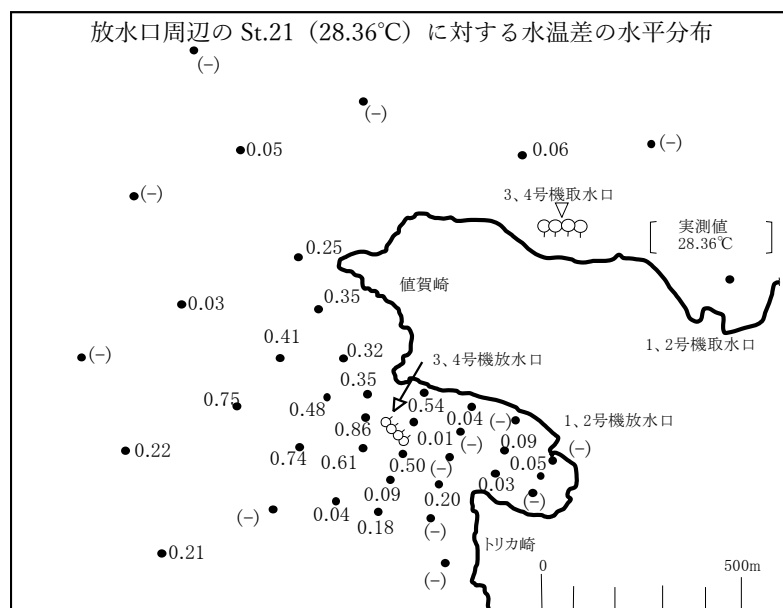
放水口周辺の St.21（28.36℃）に対する水温差の水平分布

(−)
(−)
0.05
0.06
(−)
(−)
3、4号機取水口
実測値 28.36℃
0.25
値賀崎
0.03
0.35
1、2号機取水口
0.41
(−)
0.32
3、4号機放水口
0.35
0.75
0.48
0.54
0.04
(−)
1、2号機放水口
0.86
0.01
(−)
0.09
0.22
(−)
0.74
0.61
0.50
(−)
0.05
0.03
0.09
0.20
(−)
(−)
0.04
0.18
(−)
トリカ崎
0.21
(−)
0
500m